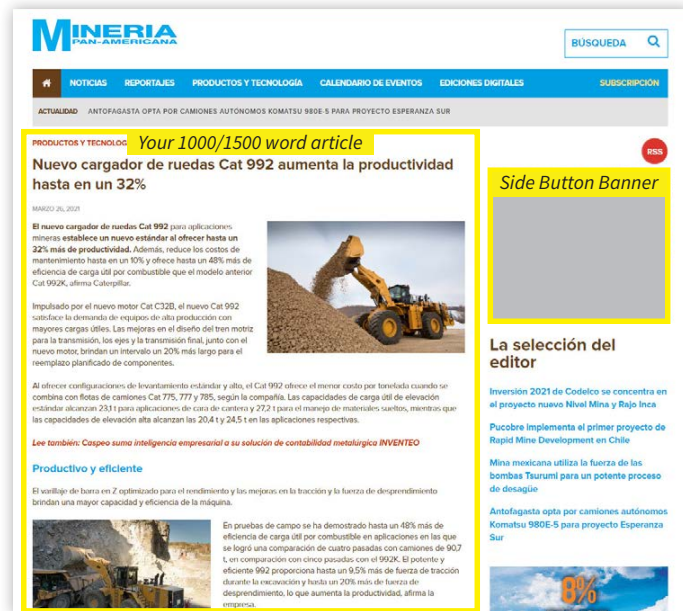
MINERIA PAN-AMERICANA

BÚSQUEDA

NOTICIAS REPORTAJES PRODUCTOS Y TECNOLOGÍA CALENDARIO DE EVENTOS EDICIONES DIGITALES SUBSCRIPCIÓN

ACTUALIDAD ANTOFAGASTA OPTA POR CAMIONES AUTÓNOMOS KOMATSU 980E-5 PARA PROYECTO ESPERANZA SUR

PRODUCTOS Y TECNOLOG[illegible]

Your 1000/1500 word article

Nuevo cargador de ruedas Cat 992 aumenta la productividad hasta en un 32%

MARZO 26, 2021

El nuevo cargador de ruedas Cat 992 para aplicaciones mineras establece un nuevo estándar al ofrecer hasta un 32% más de productividad. Además, reduce los costos de mantenimiento hasta en un 10% y ofrece hasta un 48% más de eficiencia de carga útil por combustible que el modelo anterior Cat 992K, afirma Caterpillar.

Impulsado por el nuevo motor Cat C32B, el nuevo Cat 992 satisface la demanda de equipos de alta producción con mayores cargas útiles. Las mejoras en el diseño del tren motriz para la transmisión, los ejes y la transmisión final, junto con el nuevo motor, brindan un intervalo un 20% más largo para el reemplazo planificado de componentes.

Al ofrecer configuraciones de levantamiento estándar y alto, el Cat 992 ofrece el menor costo por tonelada cuando se combina con flotas de camiones Cat 775, 777 y 785, según la compañía. Las capacidades de carga útil de elevación estándar alcanzan 23,1 t para aplicaciones de cara de cantera y 27,2 t para el manejo de materiales sueltos, mientras que las capacidades de elevación alta alcanzan las 20,4 t y 24,5 t en las aplicaciones respectivas.

Lee también: Caspeo suma inteligencia empresarial a su solución de contabilidad metalúrgica INVENTEO

Productivo y eficiente

El varillaje de barra en Z optimizado para el rendimiento y las mejoras en la tracción y la fuerza de desprendimiento brindan una mayor capacidad y eficiencia de la máquina.

En pruebas de campo se ha demostrado hasta un 48% más de eficiencia de carga útil por combustible en aplicaciones en las que se logró una comparación de cuatro pasadas con camiones de 90,7 t, en comparación con cinco pasadas con el 992K. El potente y eficiente 992 proporciona hasta un 9,5% más de fuerza de tracción durante la excavación y hasta un 20% más de fuerza de desprendimiento, lo que aumenta la productividad, afirma la empresa.

RSS

Side Button Banner

La selección del editor

Inversión 2021 de Codelco se concentra en el proyecto nuevo Nivel Mina y Rajo Inca

Pucobre implementa el primer proyecto de Rapid Mine Development en Chile

Mina mexicana utiliza la fuerza de las bombas Tsurumi para un potente proceso de desagüe

Antofagasta opta por camiones autónomos Komatsu 980E-5 para proyecto Esperanza Sur

8%